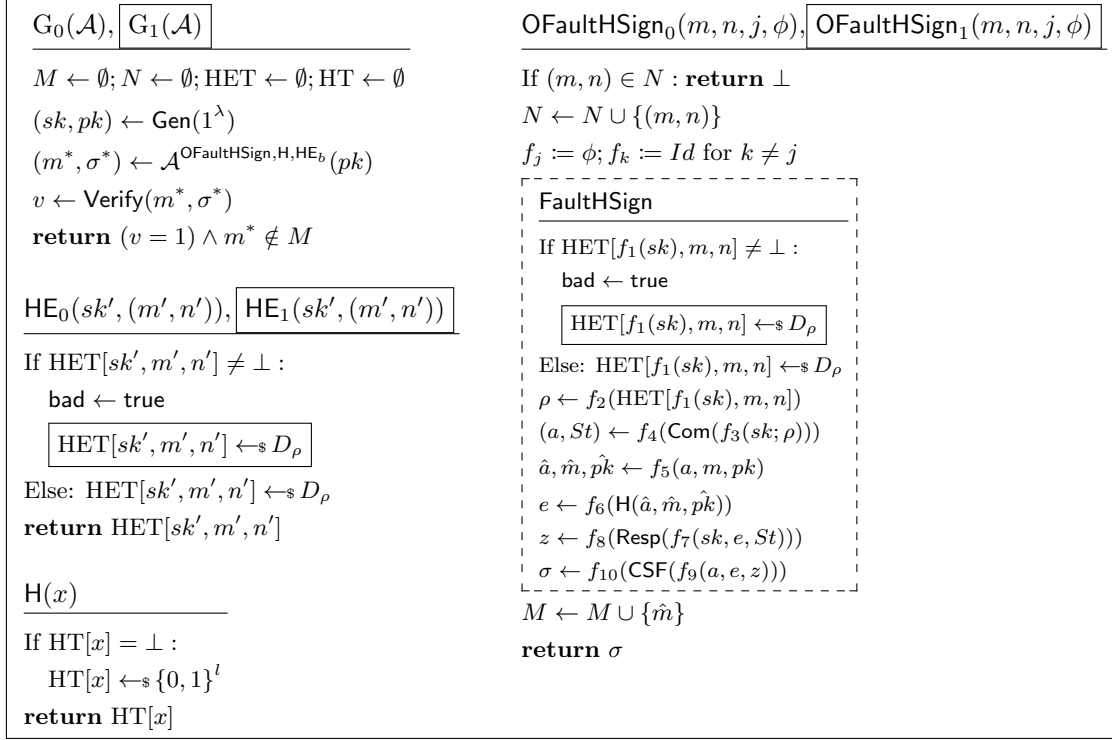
$\mathrm{G}_0(\mathcal{A})$, $\boxed{\mathrm{G}_1(\mathcal{A})}$

$M \leftarrow \emptyset; N \leftarrow \emptyset; \mathrm{HET} \leftarrow \emptyset; \mathrm{HT} \leftarrow \emptyset$

$(sk, pk) \leftarrow \mathsf{Gen}(1^\lambda)$

$(m^*, \sigma^*) \leftarrow \mathcal{A}^{\mathsf{OFaultHSign},\mathsf{H},\mathsf{HE}_b}(pk)$

$v \leftarrow \mathsf{Verify}(m^*, \sigma^*)$

**return** $(v = 1) \wedge m^* \notin M$

$\mathsf{HE}_0(sk', (m', n'))$, $\boxed{\mathsf{HE}_1(sk', (m', n'))}$

If $\mathrm{HET}[sk', m', n'] \neq \bot$ :

bad $\leftarrow$ true

$\boxed{\mathrm{HET}[sk', m', n'] \leftarrow\!\!\$\; D_\rho}$

Else: $\mathrm{HET}[sk', m', n'] \leftarrow\!\!\$\; D_\rho$

**return** $\mathrm{HET}[sk', m', n']$

$\mathsf{H}(x)$

If $\mathrm{HT}[x] = \bot$ :

$\mathrm{HT}[x] \leftarrow\!\!\$\; \{0,1\}^l$

**return** $\mathrm{HT}[x]$

$\mathsf{OFaultHSign}_0(m, n, j, \phi)$, $\boxed{\mathsf{OFaultHSign}_1(m, n, j, \phi)}$

If $(m, n) \in N$ : **return** $\bot$

$N \leftarrow N \cup \{(m, n)\}$

$f_j := \phi; f_k := Id$ for $k \neq j$

FaultHSign

If $\mathrm{HET}[f_1(sk), m, n] \neq \bot$ :

bad $\leftarrow$ true

$\boxed{\mathrm{HET}[f_1(sk), m, n] \leftarrow\!\!\$\; D_\rho}$

Else: $\mathrm{HET}[f_1(sk), m, n] \leftarrow\!\!\$\; D_\rho$

$\rho \leftarrow f_2(\mathrm{HET}[f_1(sk), m, n])$

$(a, St) \leftarrow f_4(\mathsf{Com}(f_3(sk; \rho)))$

$\hat{a}, \hat{m}, \hat{pk} \leftarrow f_5(a, m, pk)$

$e \leftarrow f_6(\mathsf{H}(\hat{a}, \hat{m}, \hat{pk}))$

$z \leftarrow f_8(\mathsf{Resp}(f_7(sk, e, St)))$

$\sigma \leftarrow f_{10}(\mathsf{CSF}(f_9(a, e, z)))$

$M \leftarrow M \cup \{\hat{m}\}$

**return** $\sigma$